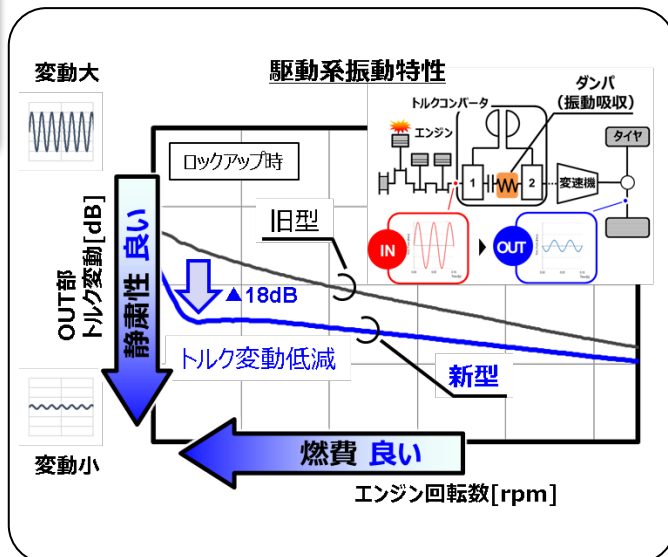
駆動系振動特性

変動大

変動小

ロックアップ時

OUT部
トルク変動[dB]

静粛性 良い

旧型

▲18dB

トルク変動低減

新型

燃費 良い

エンジン回転数[rpm]

ダンパ
(振動吸収)

トルクコンバータ

エンジン

タイヤ

1

2

変速機

IN

OUT